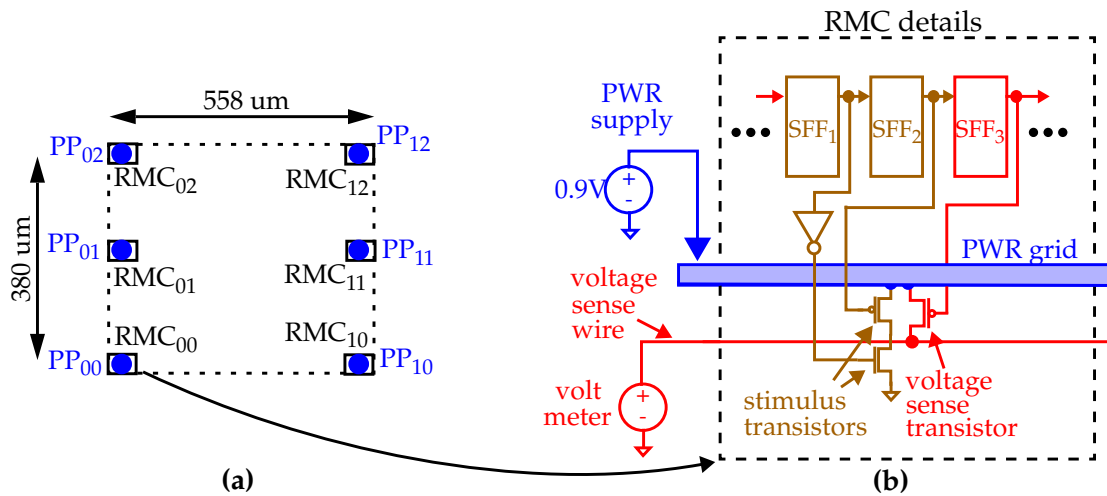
558 um

380 um

$PP_{02}$ $RMC_{02}$ $PP_{12}$ $RMC_{12}$

$PP_{01}$ $RMC_{01}$ $PP_{11}$ $RMC_{11}$

$RMC_{00}$ $PP_{00}$ $RMC_{10}$ $PP_{10}$

(a)

RMC details

PWR supply

0.9V

+
-

$SFF_1$ $SFF_2$ $SFF_3$

PWR grid

voltage sense wire

volt meter

+
-

stimulus transistors

voltage sense transistor

(b)